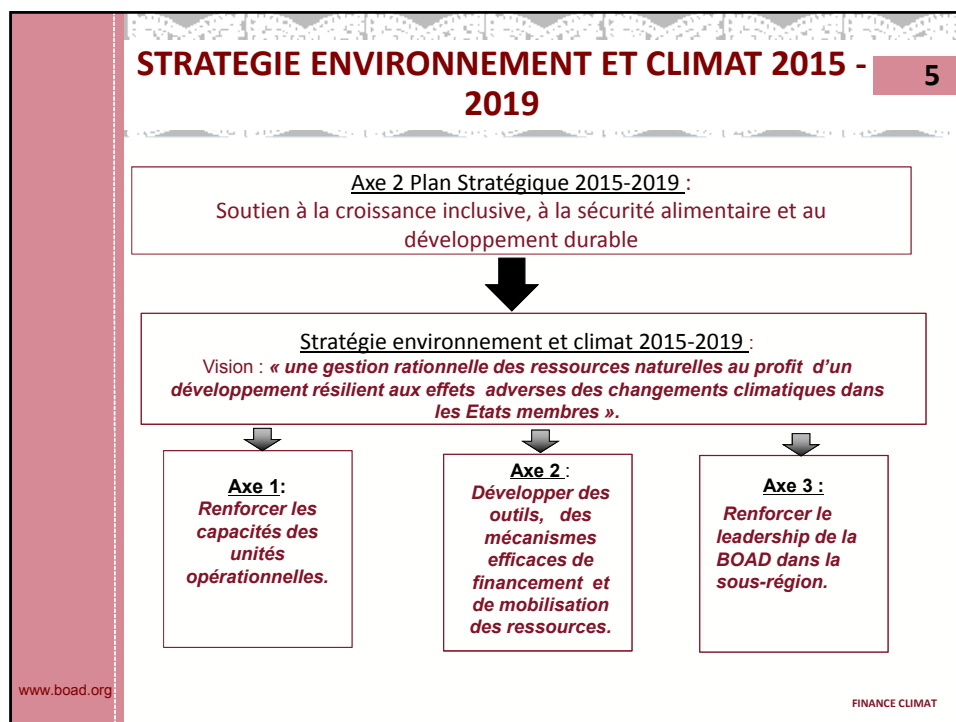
STRATEGIE ENVIRONNEMENT ET CLIMAT 2015 - 2019

5

Axe 2 Plan Stratégique 2015-2019 :
Soutien à la croissance inclusive, à la sécurité alimentaire et au développement durable

Stratégie environnement et climat 2015-2019 :
Vision : *« une gestion rationnelle des ressources naturelles au profit d'un développement résilient aux effets adverses des changements climatiques dans les Etats membres ».*

**Axe 1:**
*Renforcer les capacités des unités opérationnelles.*

**Axe 2** :
*Développer des outils, des mécanismes efficaces de financement et de mobilisation des ressources.*

**Axe 3 :**
*Renforcer le leadership de la BOAD dans la sous-région.*

www.boad.org

FINANCE CLIMAT